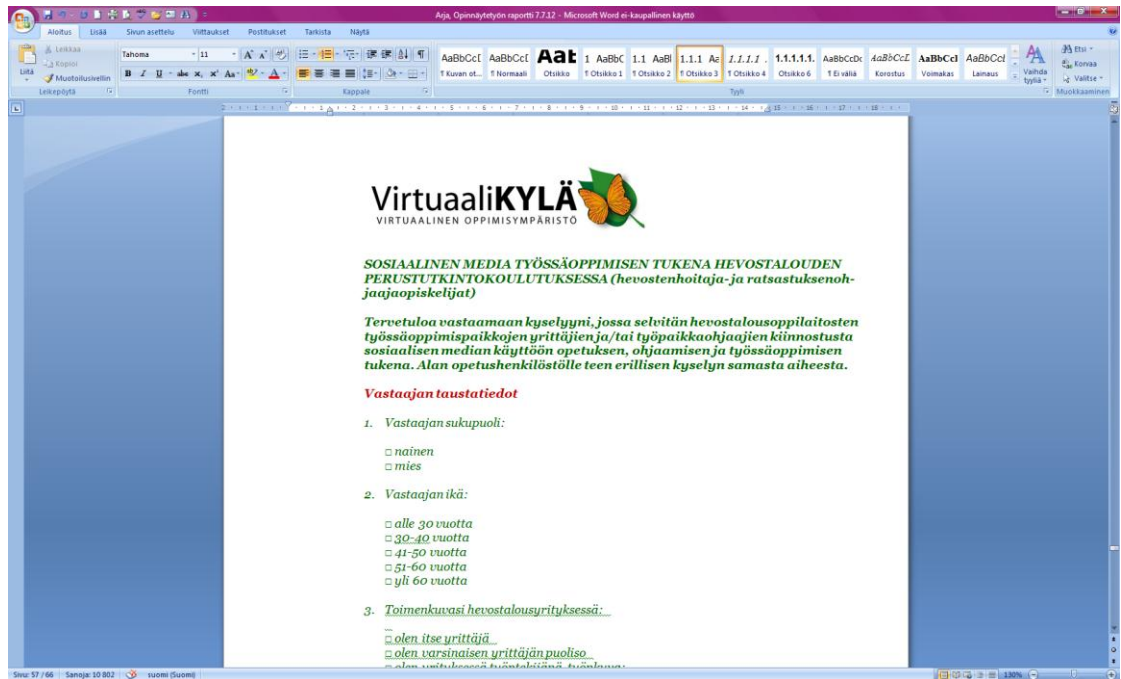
Arja, Opinnäytetyön raportti 7.7.12 - Microsoft Word ei-kaupallinen käyttö

Aloitus Lisää Sivun asettelu Viittaukset Postitukset Tarkista Näytä

Leikkaa Kopioi Liitä Muotoilusivellin Leikepöytä

Tahoma 11 Fontti

Kappale

AaBbCcI ¶ Kuvan ot... AaBbCcI ¶ Normaali AaB Otsikko 1 AaBbC ¶ Otsikko 1 1.1 AaBl ¶ Otsikko 2 1.1.1 Aa ¶ Otsikko 3 1.1.1.1 ¶ Otsikko 4 1.1.1.1.1. Otsikko 6 AaBbCcDc ¶ Ei väliä AaBbCcL Korostus AaBbCcl Voimakas AaBbCcl Lainaus Vaihda tyyliä Tyyli

Etsi Korvaa Valitse Muokkaaminen

VirtuaaliKYLÄ
VIRTUAALINEN OPPIMISYMPÄRISTÖ

SOSIAALINEN MEDIA TYÖSSÄOPPIMISEN TUKENA HEVOSTALOUDEN PERUSTUTKINTOKOULUTUKSESSA (hevostenhoitaja-ja ratsastuksenohjaajaopiskelijat)

Tervetuloa vastaamaan kyselyyni, jossa selvitän hevostalousoppilaitosten työssäoppimispaikkojen yrittäjien ja/tai työpaikkaohjaajien kiinnostusta sosiaalisen median käyttöön opetuksen, ohjaamisen ja työssäoppimisen tukena. Alan opetushenkilöstölle teen erillisen kyselyn samasta aiheesta.

Vastaajan taustatiedot

1. Vastaajan sukupuoli:

□ nainen
□ mies

2. Vastaajan ikä:

□ alle 30 vuotta
□ 30-40 vuotta
□ 41-50 vuotta
□ 51-60 vuotta
□ yli 60 vuotta

3. Toimenkuvasi hevostalousyrityksessä:

□ olen itse yrittäjä
□ olen varsinaisen yrittäjän puoliso
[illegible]

Sivu: 57 / 66 Sanoja: 10 802 suomi (Suomi) 130%